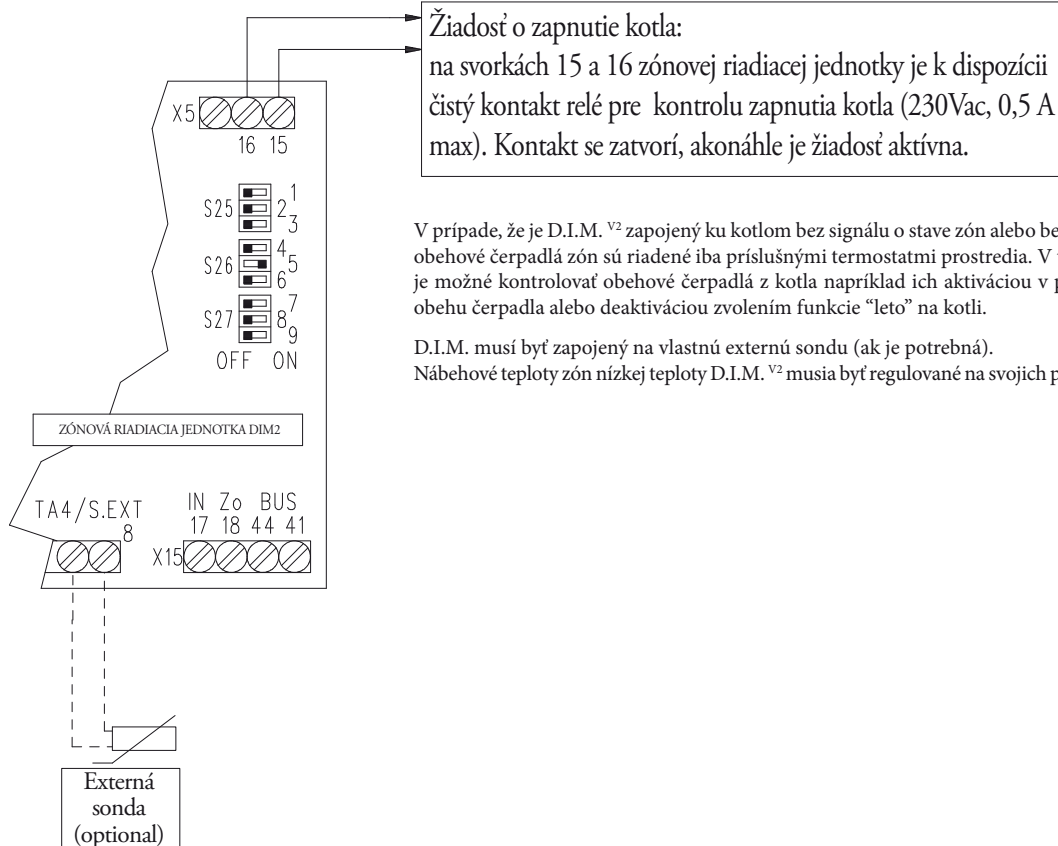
Žiadosť o zapnutie kotla:
na svorkách 15 a 16 zónovej riadiacej jednotky je k dispozícii čistý kontakt relé pre kontrolu zapnutia kotla (230Vac, 0,5 A max). Kontakt se zatvorí, akonáhle je žiadosť aktívna.

X5
16 15

S25 1 2 3
S26 4 5 6
S27 7 8 9
OFF ON

V prípade, že je D.I.M. $^{V2}$ zapojený ku kotlom bez signálu o stave zón alebo be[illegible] obehové čerpadlá zón sú riadené iba príslušnými termostatmi prostredia. V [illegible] je možné kontrolovať obehové čerpadlá z kotla napríklad ich aktiváciou v p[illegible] obehu čerpadla alebo deaktiváciou zvolením funkcie "leto" na kotli.

D.I.M. musí byť zapojený na vlastnú externú sondu (ak je potrebná).
Nábehové teploty zón nízkej teploty D.I.M. $^{V2}$ musia byť regulované na svojich p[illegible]

ZÓNOVÁ RIADIACIA JEDNOTKA DIM2

TA4/S.EXT
8

IN Zo BUS
17 18 44 41
X15

Externá sonda (optional)